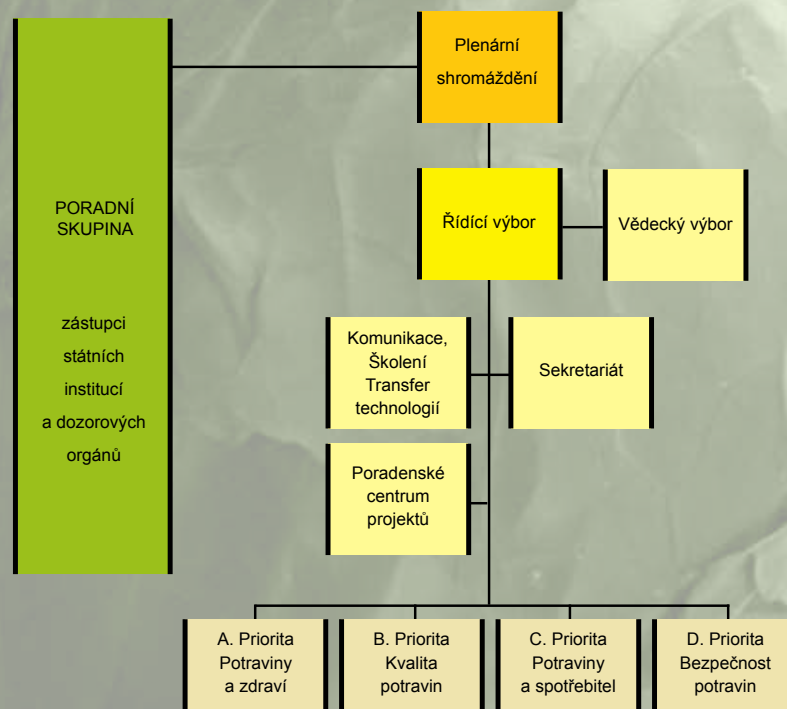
PORADNÍ SKUPINA

zástupci státních institucí a dozorových orgánů

Plenární shromáždění

Řídící výbor

Vědecký výbor

Komunikace, Školení Transfer technologií

Sekretariát

Poradenské centrum projektů

A. Priorita Potraviny a zdraví

B. Priorita Kvalita potravin

C. Priorita Potraviny a spotřebitel

D. Priorita Bezpečnost potravin